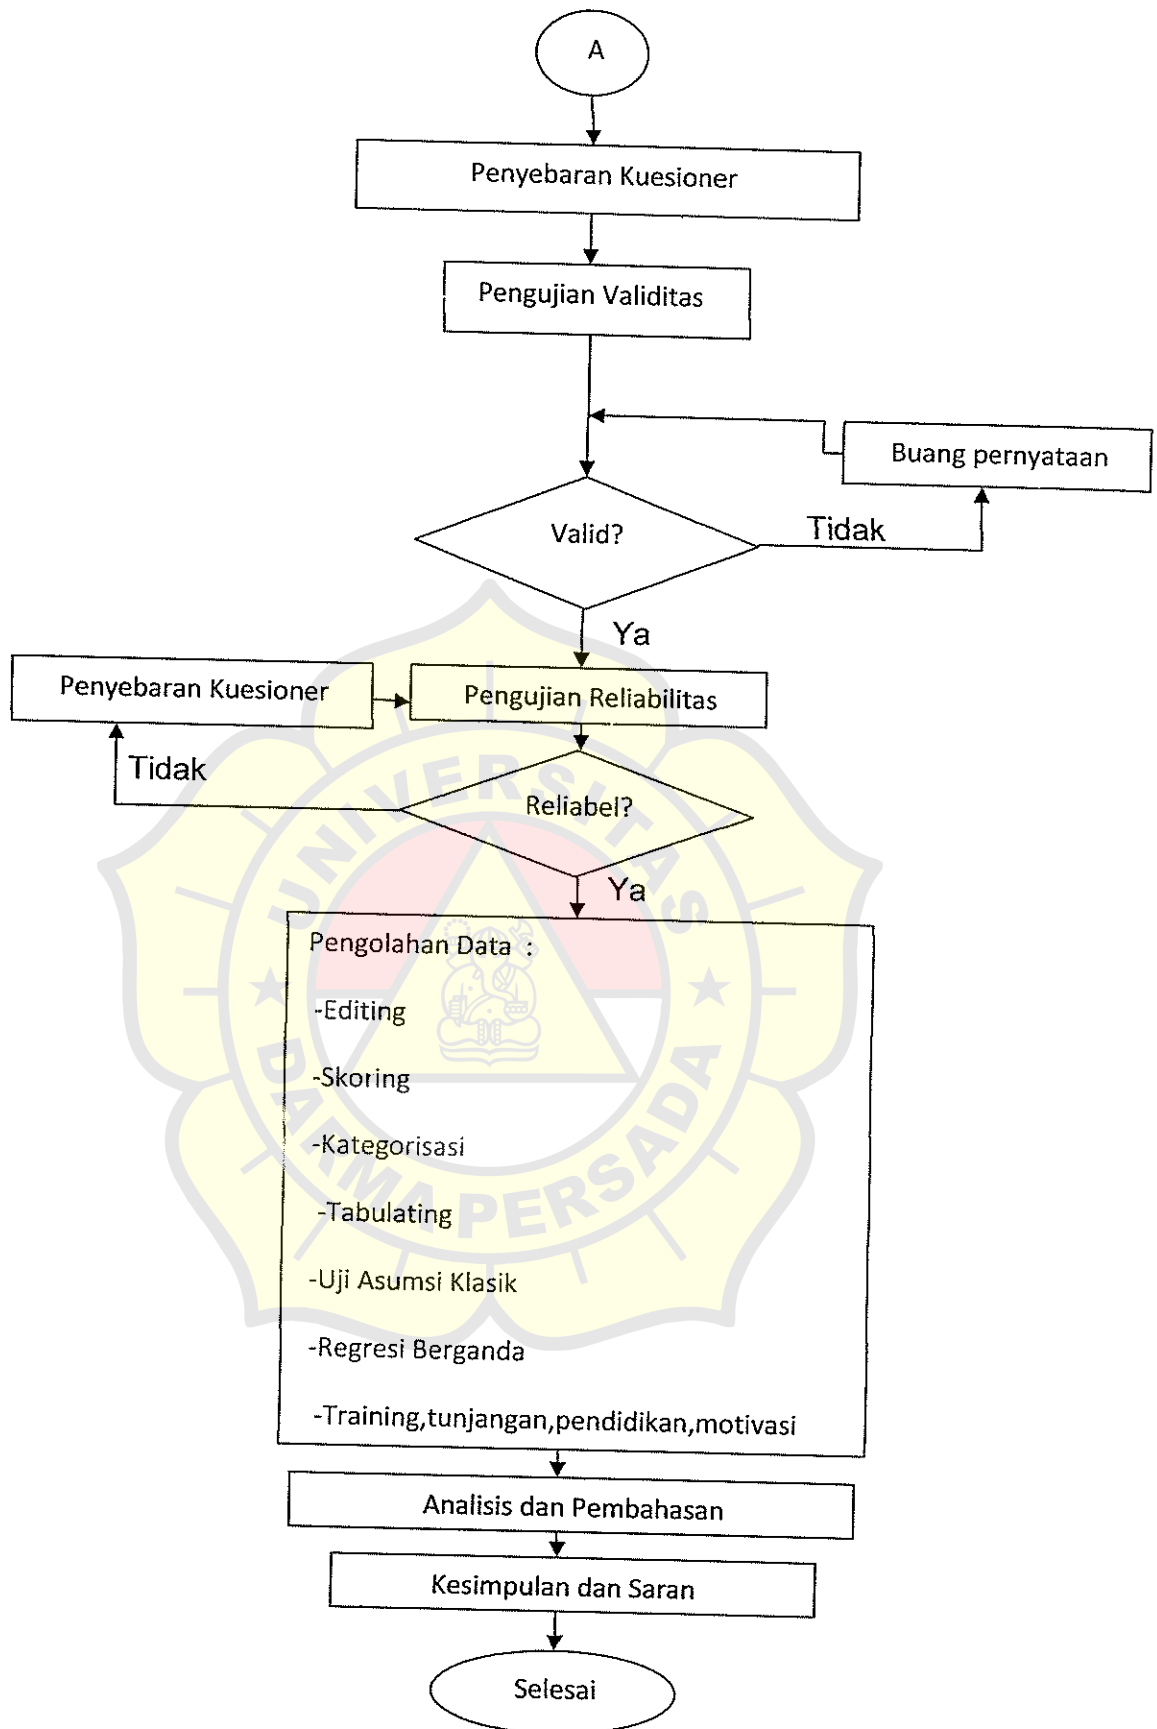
A

Penyebaran Kuesioner

Pengujian Validitas

Buang pernyataan

Valid?

Tidak

Ya

Penyebaran Kuesioner

Pengujian Reliabilitas

Tidak

Reliabel?

Ya

Pengolahan Data :

-Editing

-Skoring

-Kategorisasi

-Tabulating

-Uji Asumsi Klasik

-Regresi Berganda

-Training,tunjangan,pendidikan,motivasi

Analisis dan Pembahasan

Kesimpulan dan Saran

Selesai

UNIVERSITAS DARMA PERSADA